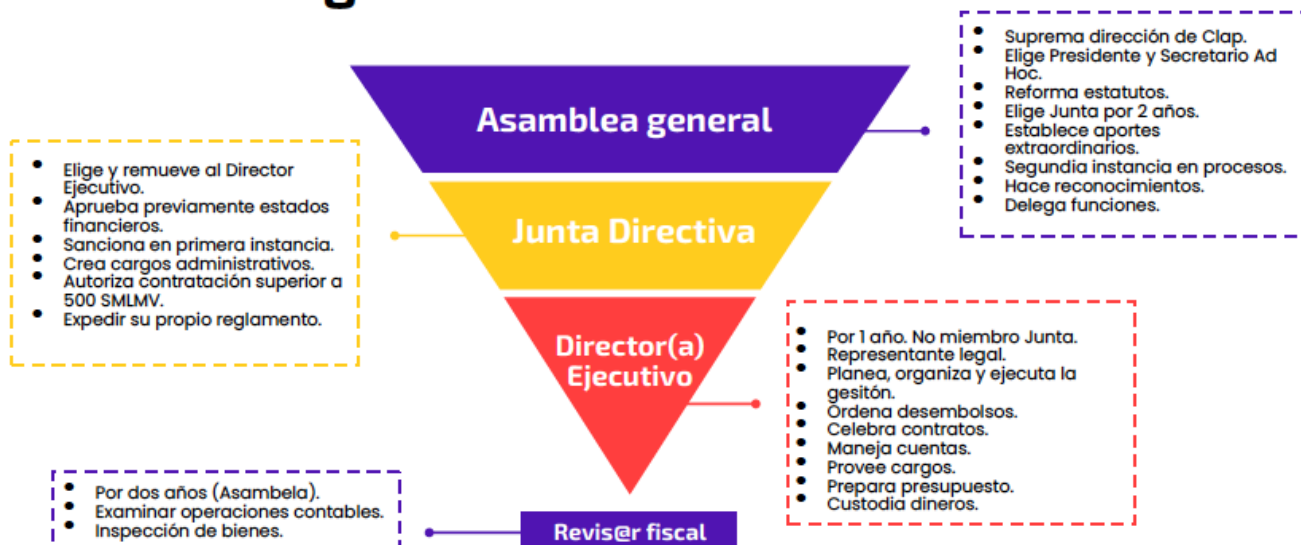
Asamblea general

- Suprema dirección de Clap.
- Elige Presidente y Secretario Ad Hoc.
- Reforma estatutos.
- Elige Junta por 2 años.
- Establece aportes extraordinarios.
- Segundia instancia en procesos.
- Hace reconocimientos.
- Delega funciones.

Junta Directiva

- Elige y remueve al Director Ejecutivo.
- Aprueba previamente estados financieros.
- Sanciona en primera instancia.
- Crea cargos administrativos.
- Autoriza contratación superior a 500 SMLMV.
- Expedir su propio reglamento.

Director(a) Ejecutivo

- Por 1 año. No miembro Junta.
- Representante legal.
- Planea, organiza y ejecuta la gesitón.
- Ordena desembolsos.
- Celebra contratos.
- Maneja cuentas.
- Provee cargos.
- Prepara presupuesto.
- Custodia dineros.

- Por dos años (Asambela).
- Examinar operaciones contables.
- Inspección de bienes.

Revis@r fiscal